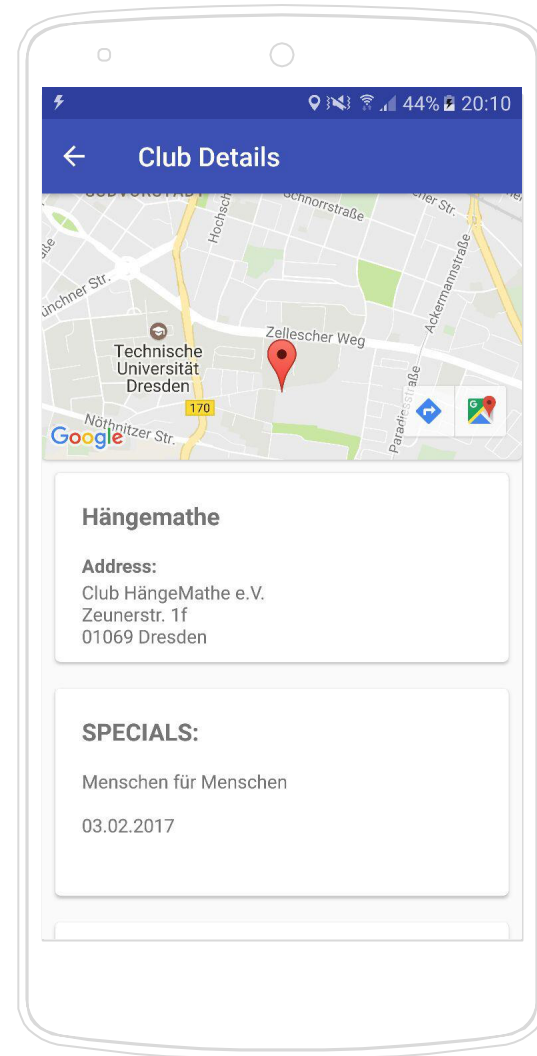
44% 20:10

Club Details

Schnorrstraße

ünchner Str.

Hochsch

Zellescher Weg

Ackermannstraße

Technische Universität Dresden

170

Nöthnitzer Str.

Paradiesstraße

Google

Hängemathe

Address:
Club HängeMathe e.V.
Zeunerstr. 1f
01069 Dresden

SPECIALS:

Menschen für Menschen

03.02.2017